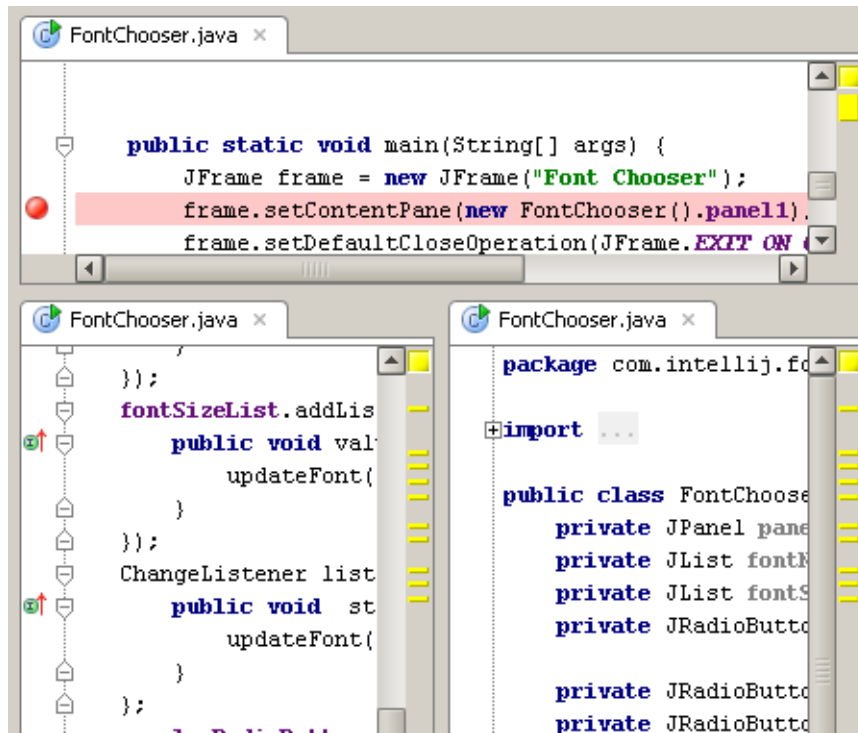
FontChooser.java ×

public static void main(String[] args) {
JFrame frame = new JFrame("Font Chooser");
frame.setContentPane(new FontChooser().panel1).
frame.setDefaultCloseOperation(JFrame.EXIT_ON_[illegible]

FontChooser.java ×

});
fontSizeList.addLis
public void val
updateFont(
}
});
ChangeListener list
public void st
updateFont(
}
};

FontChooser.java ×

package com.intellij.fo

import ...

public class FontChoose
private JPanel pane
private JList fontN
private JList fontS
private JRadioButto

private JRadioButto
private JRadioButto